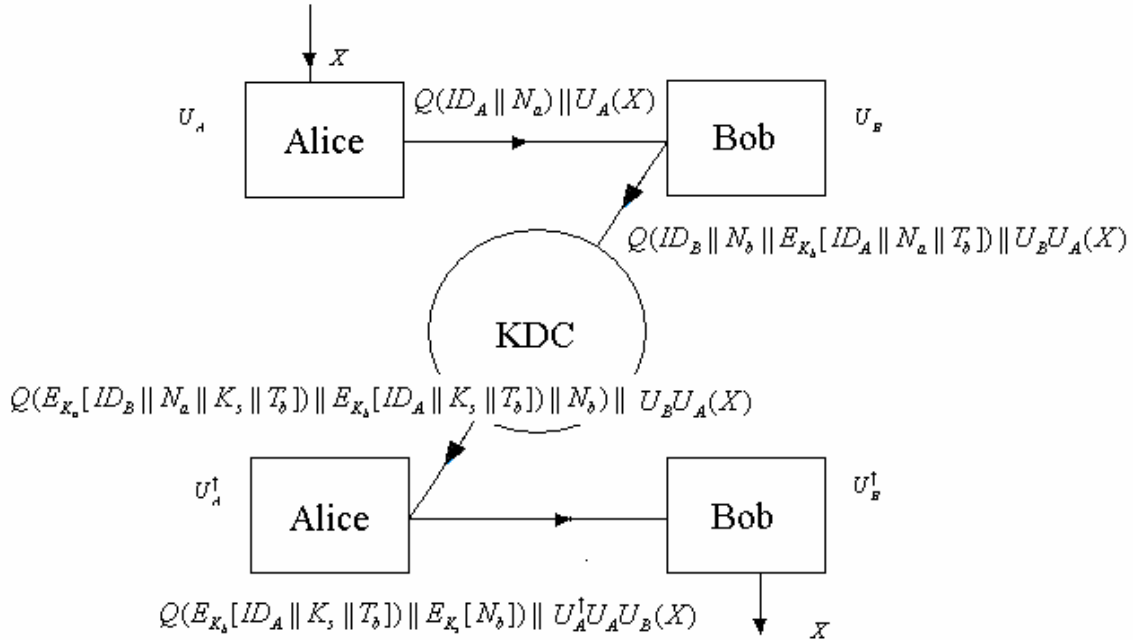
$X$

$U_A$

Alice

$Q(ID_A \parallel N_a) \parallel U_A(X)$

Bob

$U_B$

$Q(ID_B \parallel N_b \parallel E_{K_b}[ID_A \parallel N_a \parallel T_b]) \parallel U_B U_A(X)$

KDC

$Q(E_{K_a}[ID_B \parallel N_a \parallel K_s \parallel T_b]) \parallel E_{K_b}[ID_A \parallel K_s \parallel T_b]) \parallel N_b) \parallel U_B U_A(X)$

$U_A^\dagger$

Alice

Bob

$U_B^\dagger$

$Q(E_{K_b}[ID_A \parallel K_s \parallel T_b]) \parallel E_{K_s}[N_b]) \parallel U_A^\dagger U_A U_B(X)$

$X$